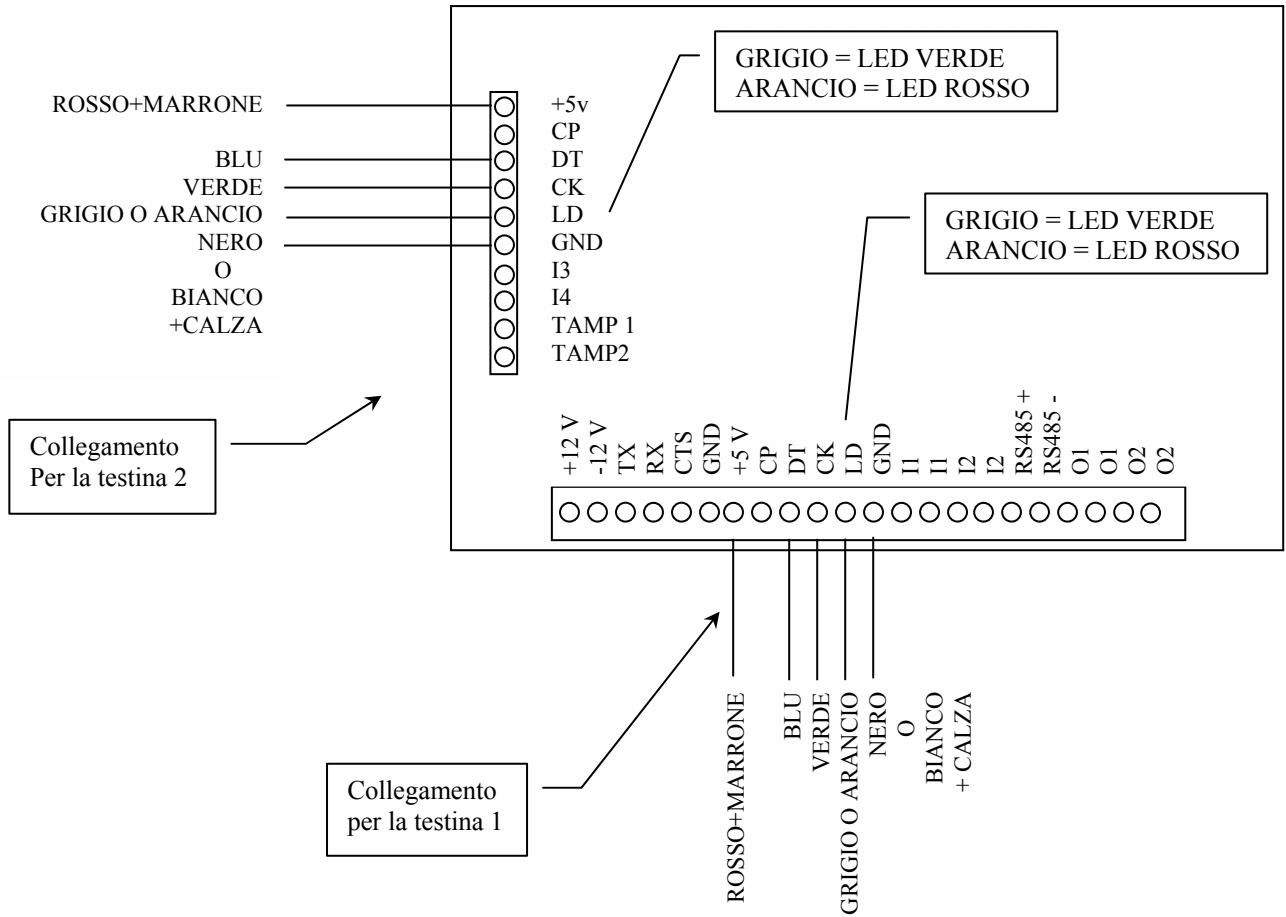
GRIGIO = LED VERDE
ARANCIO = LED ROSSO

ROSSO+MARRONE
BLU
VERDE
GRIGIO O ARANCIO
NERO
O
BIANCO
+CALZA

+5v
CP
DT
CK
LD
GND
I3
I4
TAMP 1
TAMP2

GRIGIO = LED VERDE
ARANCIO = LED ROSSO

Collegamento
Per la testina 2

+12 V
-12 V
TX
RX
CTS
GND
+5 V
CP
DT
CK
LD
GND
I1
I1
I2
I2
RS485 +
RS485 -
O1
O1
O2
O2

Collegamento
per la testina 1

ROSSO+MARRONE
BLU
VERDE
GRIGIO O ARANCIO
NERO
O
BIANCO
+ CALZA